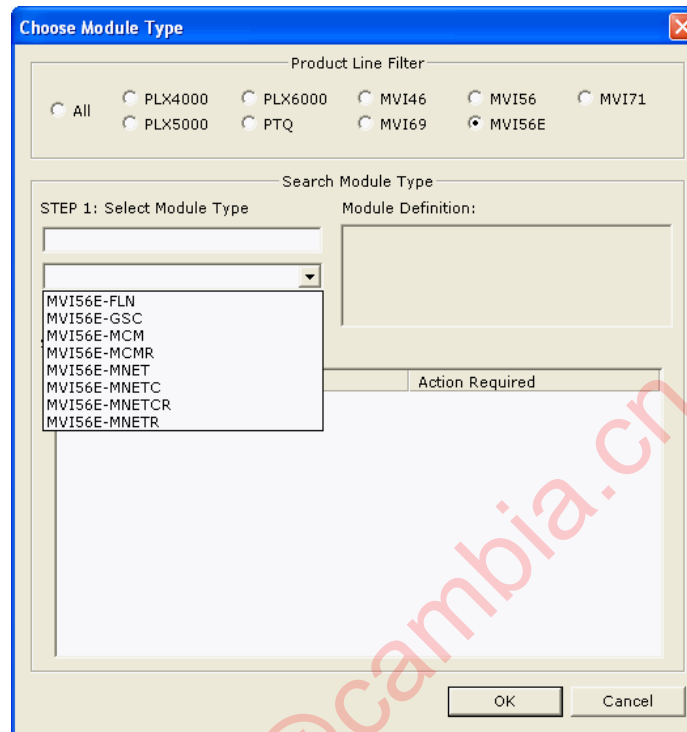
Choose Module Type

Product Line Filter

All
PLX4000
PLX5000
PLX6000
PTQ
MVI46
MVI69
MVI56
MVI56E
MVI71

Search Module Type

STEP 1: Select Module Type

Module Definition:

MVI56E-FLN
MVI56E-GSC
MVI56E-MCM
MVI56E-MCMR
MVI56E-MNET
MVI56E-MNETC
MVI56E-MNETCR
MVI56E-MNETR

Action Required

OK
Cancel

@cambia.cn